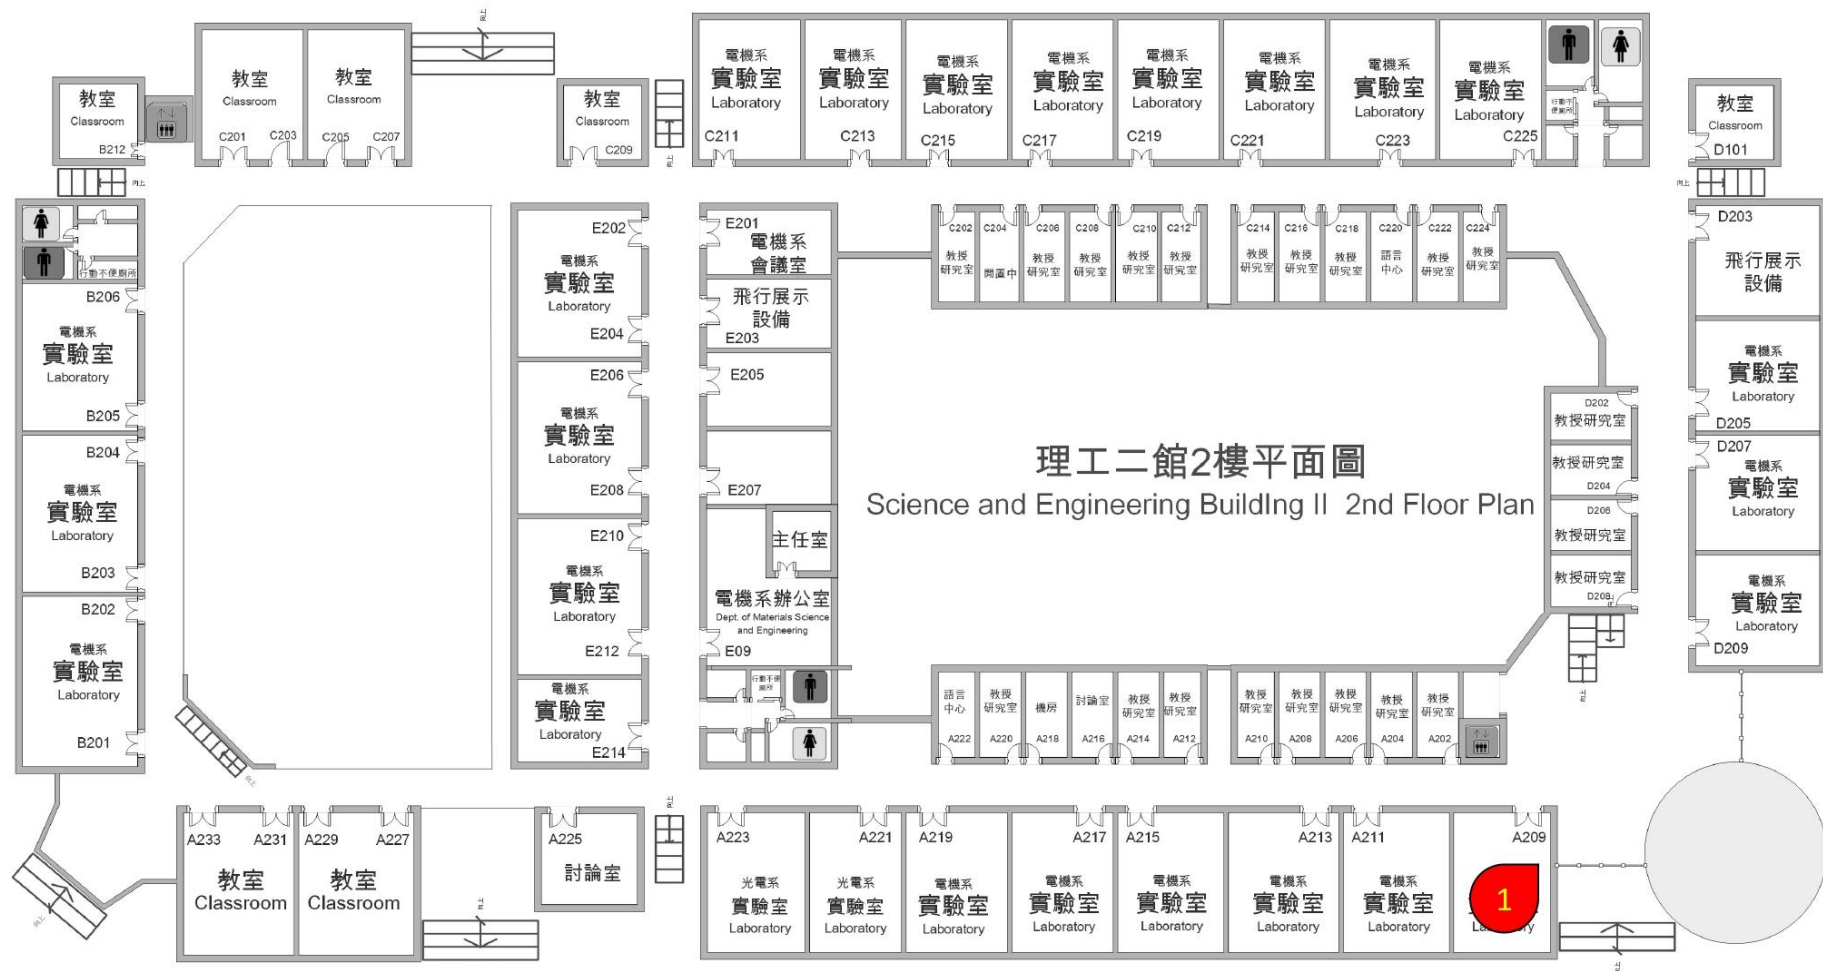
理工二館2樓平面圖
Science and Engineering BuildIng II 2nd Floor Plan

教室 Classroom B212
教室 Classroom C201 C203
教室 Classroom C205 C207
教室 Classroom C209
電機系 實驗室 Laboratory C211
電機系 實驗室 Laboratory C213
電機系 實驗室 Laboratory C215
電機系 實驗室 Laboratory C217
電機系 實驗室 Laboratory C219
電機系 實驗室 Laboratory C221
電機系 實驗室 Laboratory C223
電機系 實驗室 Laboratory C225
行動不便廁所
教室 Classroom D101

行動不便廁所
B206 電機系 實驗室 Laboratory B205
B204 電機系 實驗室 Laboratory B203
B202 電機系 實驗室 Laboratory B201

E202 電機系 實驗室 Laboratory E204
E206 電機系 實驗室 Laboratory E208
E210 電機系 實驗室 Laboratory E212
電機系 實驗室 Laboratory E214

E201 電機系 會議室
飛行展示 設備 E203
E205
E207
主任室
電機系辦公室 Dept. of Materials Science and Engineering
E09
行動不便廁所

C202 教授研究室
C204 閱覽中
C206 教授研究室
C208 教授研究室
C210 教授研究室
C212 教授研究室
C214 教授研究室
C216 教授研究室
C218 教授研究室
C220 語言中心
C222 教授研究室
C224 教授研究室

D203 飛行展示 設備
電機系 實驗室 Laboratory D205
D207 電機系 實驗室 Laboratory
電機系 實驗室 Laboratory D209

D202 教授研究室
教授研究室 D204
D206 教授研究室
教授研究室 D208

語言中心 A222
教授研究室 A220
機房 A218
討論室 A216
教授研究室 A214
教授研究室 A212
教授研究室 A210
教授研究室 A208
教授研究室 A206
教授研究室 A204
教授研究室 A202

A233 A231 教室 Classroom
A229 A227 教室 Classroom
A225 討論室
A223 光電系 實驗室 Laboratory
A221 光電系 實驗室 Laboratory
A219 電機系 實驗室 Laboratory
A217 電機系 實驗室 Laboratory
A215 電機系 實驗室 Laboratory
A213 電機系 實驗室 Laboratory
A211 電機系 實驗室 Laboratory
A209 1 La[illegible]ry